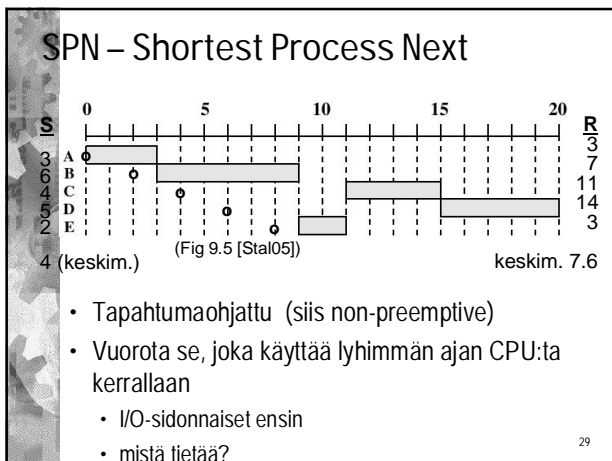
SPN – Shortest Process Next

0 5 10 15 20

| S | | R |
|---|---|---|
| 3 | A | 3 |
| 6 | B | 7 |
| 4 | C | 11 |
| 5 | D | 14 |
| 2 | E | 3 |

(Fig 9.5 [Stal05])

4 (keskim.) keskim. 7.6

• Tapahtumaohjattu (siis non-preemptive)
• Vuorota se, joka käyttää lyhimmän ajan CPU:ta kerrallaan
• I/O-sidonnaiset ensin
• mistä tietää?

29